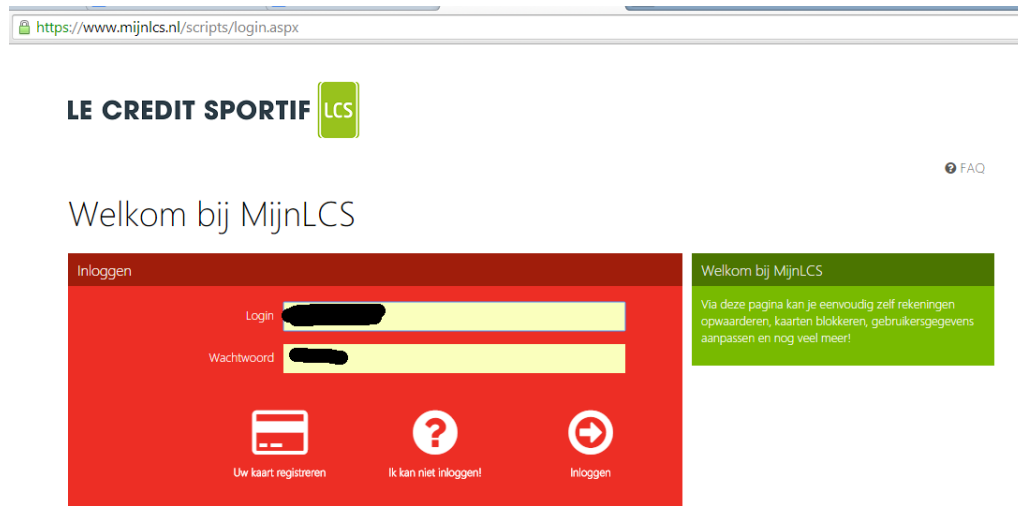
https://www.mijnlcs.nl/scripts/login.aspx

LE CREDIT SPORTIF LCS

FAQ

Welkom bij MijnLCS

Inloggen

Login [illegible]

Wachtwoord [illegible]

Uw kaart registreren

Ik kan niet inloggen!

Inloggen

Welkom bij MijnLCS

Via deze pagina kan je eenvoudig zelf rekeningen opwaarderen, kaarten blokkeren, gebruikersgegevens aanpassen en nog veel meer!